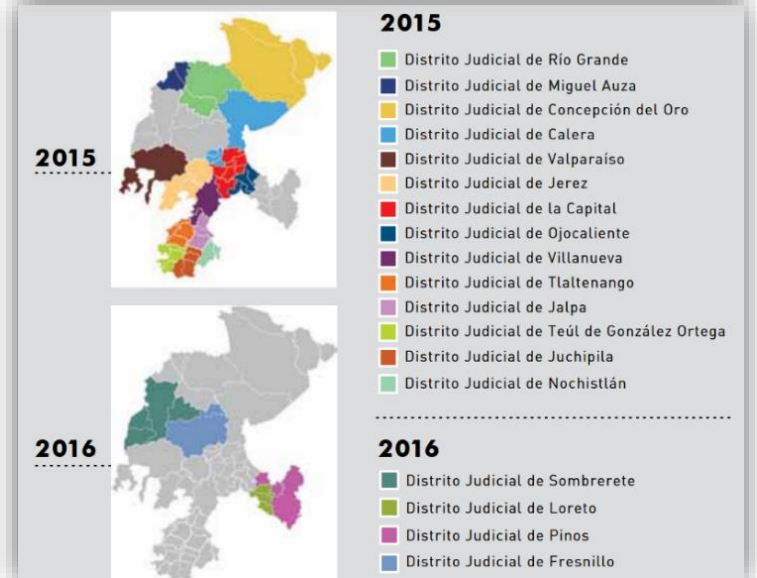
2015

2015

Distrito Judicial de Río Grande
Distrito Judicial de Miguel Auza
Distrito Judicial de Concepción del Oro
Distrito Judicial de Calera
Distrito Judicial de Valparaíso
Distrito Judicial de Jerez
Distrito Judicial de la Capital
Distrito Judicial de Ojocaliente
Distrito Judicial de Villanueva
Distrito Judicial de Tlaltenango
Distrito Judicial de Jalpa
Distrito Judicial de Teúl de González Ortega
Distrito Judicial de Juchipila
Distrito Judicial de Nochistlán

2016

2016

Distrito Judicial de Sombrerete
Distrito Judicial de Loreto
Distrito Judicial de Pinos
Distrito Judicial de Fresnillo